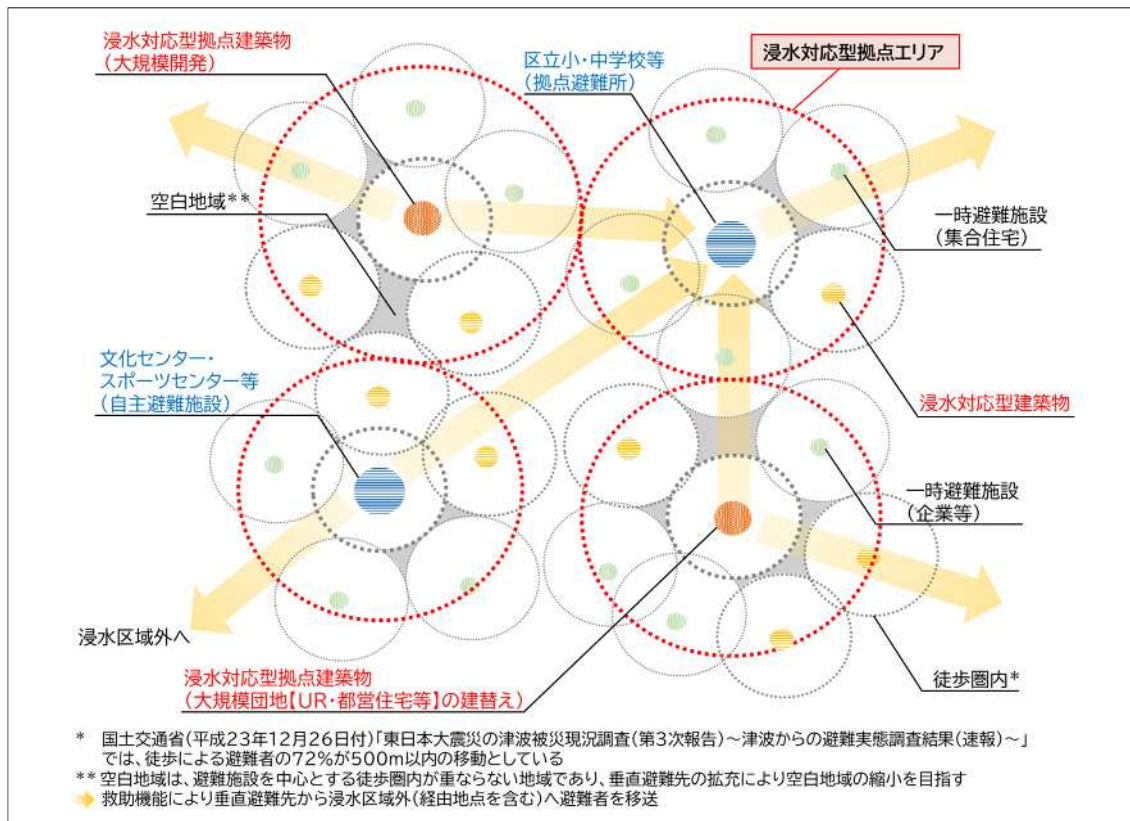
浸水対応型拠点建築物
（大規模開発）

区立小・中学校等
（拠点避難所）

浸水対応型拠点エリア

空白地域**

一時避難施設
（集合住宅）

文化センター・
スポーツセンター等
（自主避難施設）

浸水対応型建築物

一時避難施設
（企業等）

浸水区域外へ

浸水対応型拠点建築物
（大規模団地【UR・都営住宅等】の建替え）

徒歩圏内*

* 国土交通省（平成23年12月26日付）「東日本大震災の津波被災現況調査（第3次報告）～津波からの避難実態調査結果（速報）～」では、徒歩による避難者の72%が500m以内の移動としている
** 空白地域は、避難施設を中心とする徒歩圏内が重ならない地域であり、垂直避難先の拡充により空白地域の縮小を目指す
救助機能により垂直避難先から浸水区域外（経由地点を含む）へ避難者を移送